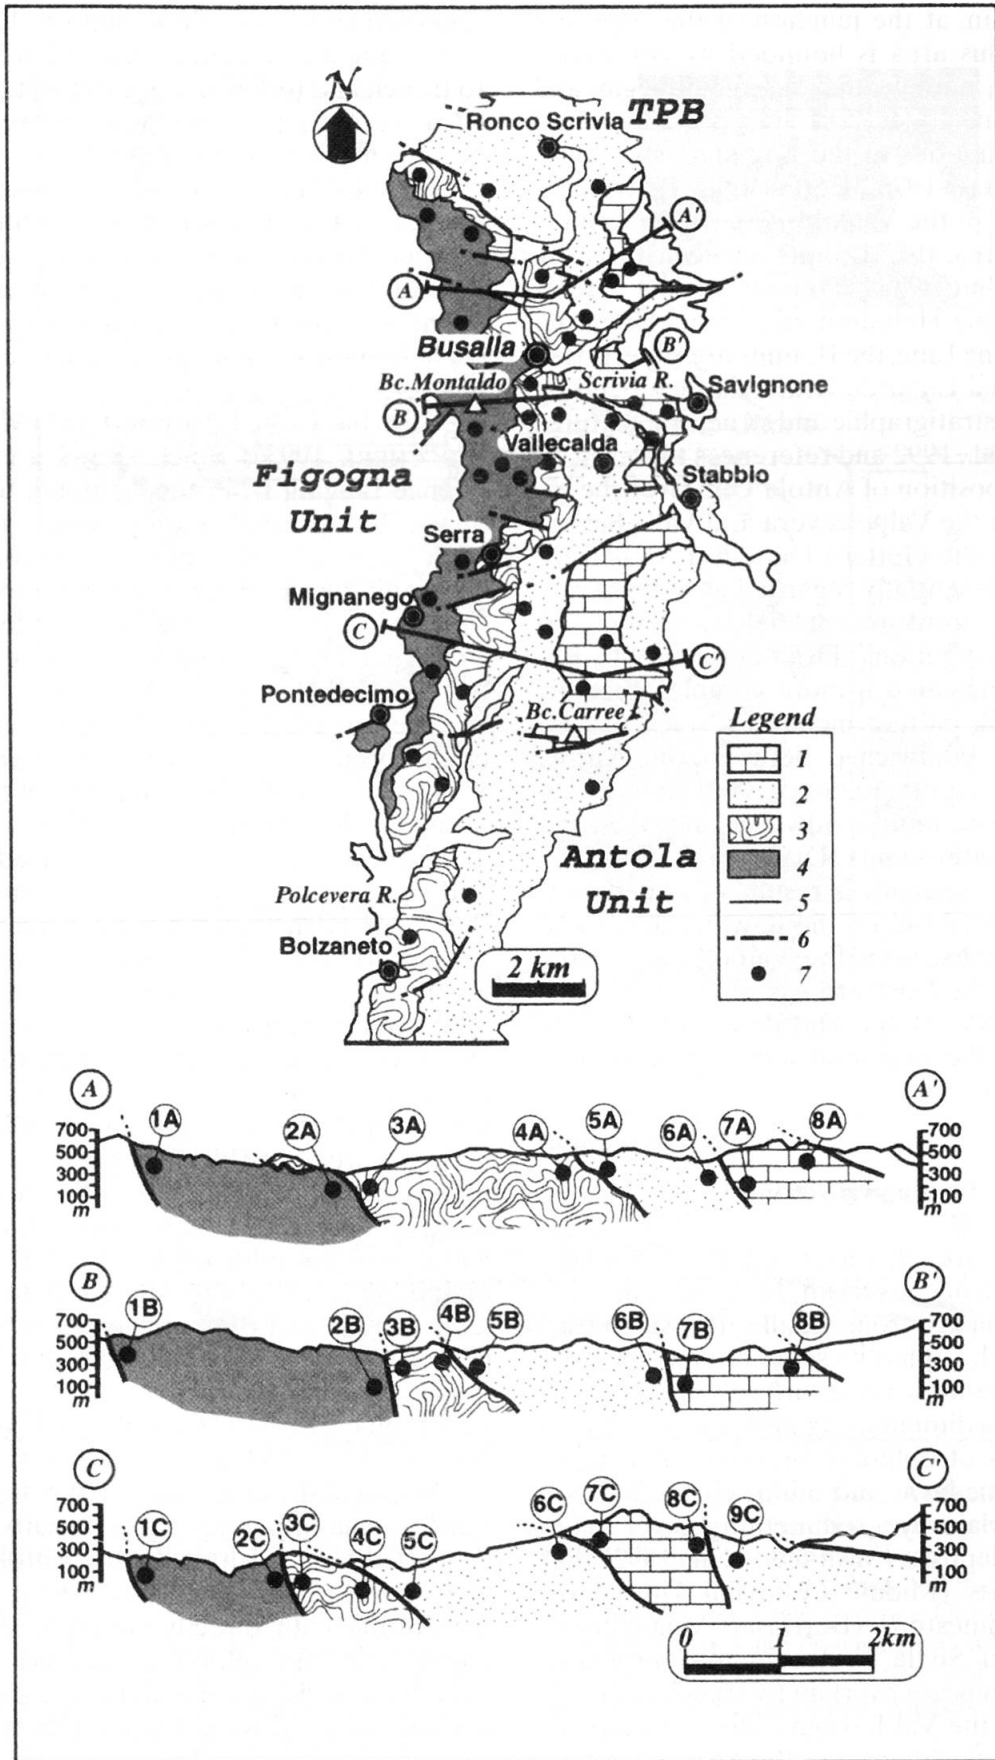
N

TPB

Ronco Scrivia

A'

A

Busalla

B'

Bc.Montaldo

Scrivia R.

Savignone

B

Vallecalda

Stabbio

Figogna Unit

Serra

Mignanego

C

C'

Pontedecimo

Bc.Carree

Legend

| | |
|---|---|
| | 1 |
| | 2 |
| | 3 |
| | 4 |
| | 5 |
| | 6 |
| | 7 |

Antola Unit

Polcevera R.

Bolzaneto

2 km

A 1A 2A 3A 4A 5A 6A 7A 8A A'

700 500 300 100 m

700 500 300 100 m

B 1B 2B 3B 4B 5B 6B 7B 8B B'

700 500 300 100 m

700 500 300 100 m

C 1C 2C 3C 4C 5C 6C 7C 8C 9C C'

700 500 300 100 m

700 500 300 100 m

0 1 2km